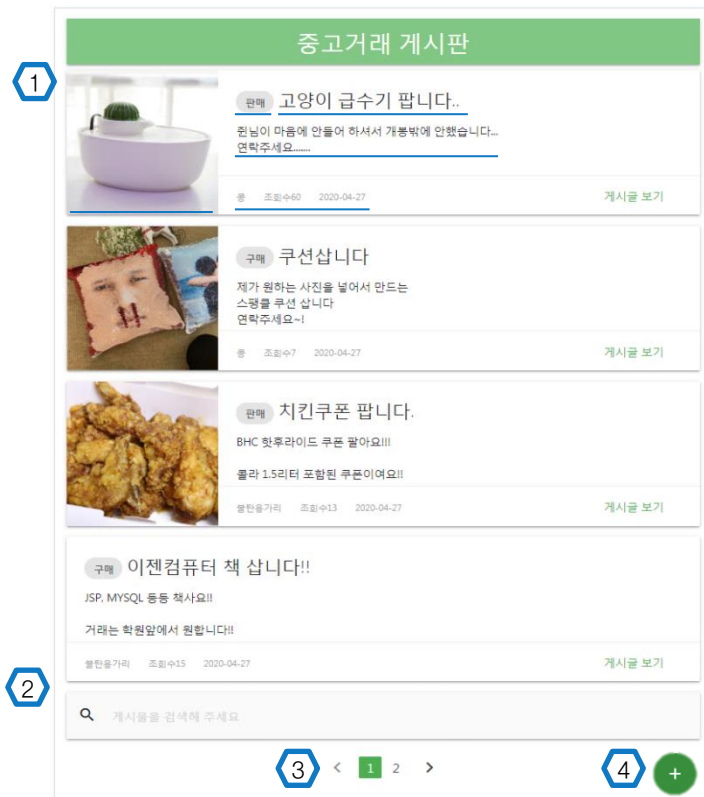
중고거래 게시판

1

판매 고양이 급수기 팝니다..

쥔님이 마음에 안들어 하셔서 개봉밖에 안했습니다... 연락주세요......

콩 조회수60 2020-04-27

게시글 보기

구매 쿠션삽니다

제가 원하는 사진을 넣어서 만드는 스팽클 쿠션 삽니다 연락주세요~!

콩 조회수7 2020-04-27

게시글 보기

판매 치킨쿠폰 팝니다.

BHC 핫후라이드 쿠폰 팔아요!!!

콜라 1.5리터 포함된 쿠폰이여요!!

불한융가리 조회수13 2020-04-27

게시글 보기

구매 이젠컴퓨터 책 삽니다!!

JSP, MYSQL 등등 책사요!!

거래는 학원앞에서 원합니다!!

불한융가리 조회수15 2020-04-27

게시글 보기

2

게시물을 검색해 주세요

3

< 1 2 >

4

+